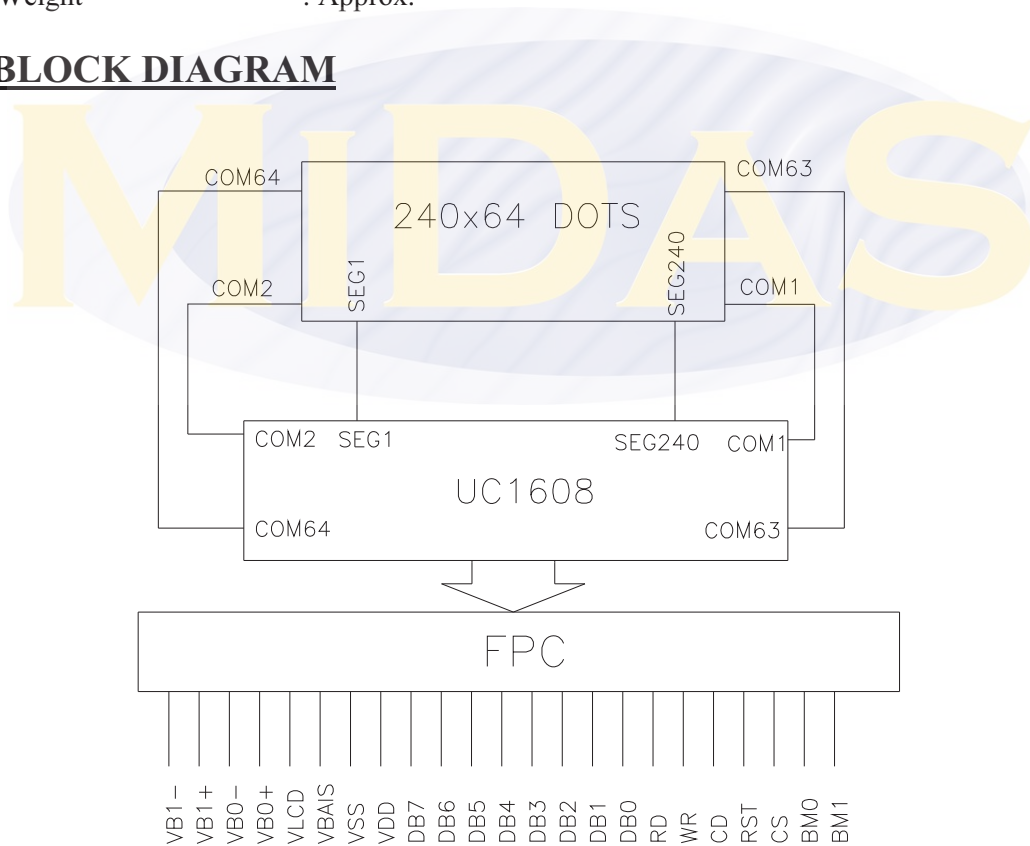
Weight : Approx.

BLOCK DIAGRAM

MIDAS

COM64

240x64 DOTS

COM63

COM2

SEG1

SEG240

COM1

COM2 SEG1

SEG240 COM1

UC1608

COM64

COM63

FPC

VB1− VB1+ VB0− VB0+ VLCD VBAIS VSS VDD DB7 DB6 DB5 DB4 DB3 DB2 DB1 DB0 RD WR CD RST CS BM0 BM1